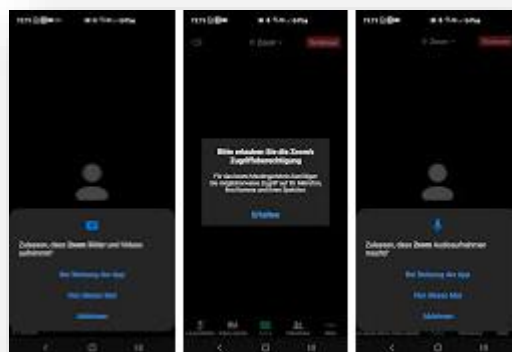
Zulassen, dass Zoom Bilder und Videos aufnimmt?

Bei Nutzung der App

Nur dieses Mal

Ablehnen

Bitte erlauben Sie die Zoom-Zugriffsberechtigung

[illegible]

Erlauben

Zulassen, dass Zoom Audioaufnahmen macht?

Bei Nutzung der App

Nur dieses Mal

Ablehnen